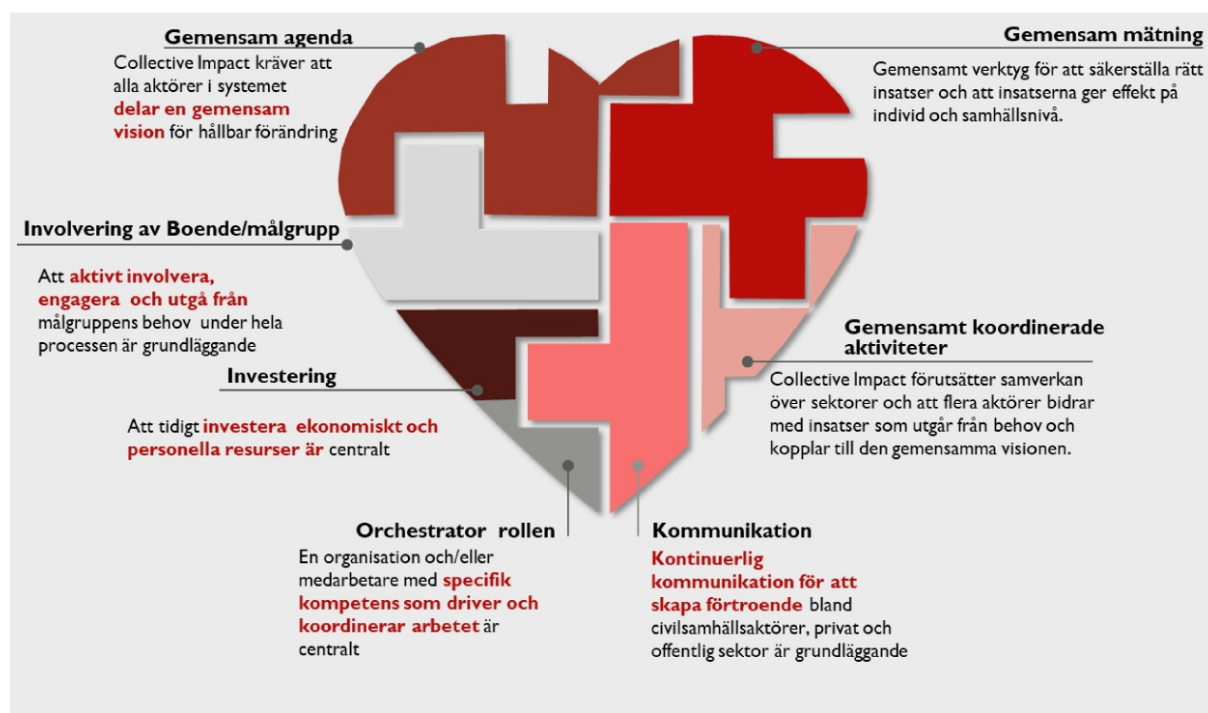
Gemensam agenda

Collective Impact kräver att alla aktörer i systemet delar en gemensam vision för hållbar förändring

Gemensam mätning

Gemensamt verktyg för att säkerställa rätt insatser och att insatserna ger effekt på individ och samhällsnivå.

Involvering av Boende/målgrupp

Att aktivt involvera, engagera och utgå från målgruppens behov under hela processen är grundläggande

Gemensamt koordinerade aktiviteter

Collective Impact förutsätter samverkan över sektorer och att flera aktörer bidrar med insatser som utgår från behov och kopplar till den gemensamma visionen.

Investering

Att tidigt investera ekonomiskt och personella resurser är centralt

Orchestrator rollen

En organisation och/eller medarbetare med specifik kompetens som driver och koordinerar arbetet är centralt

Kommunikation

Kontinuerlig kommunikation för att skapa förtroende bland civilsamhällsaktörer, privat och offentlig sektor är grundläggande